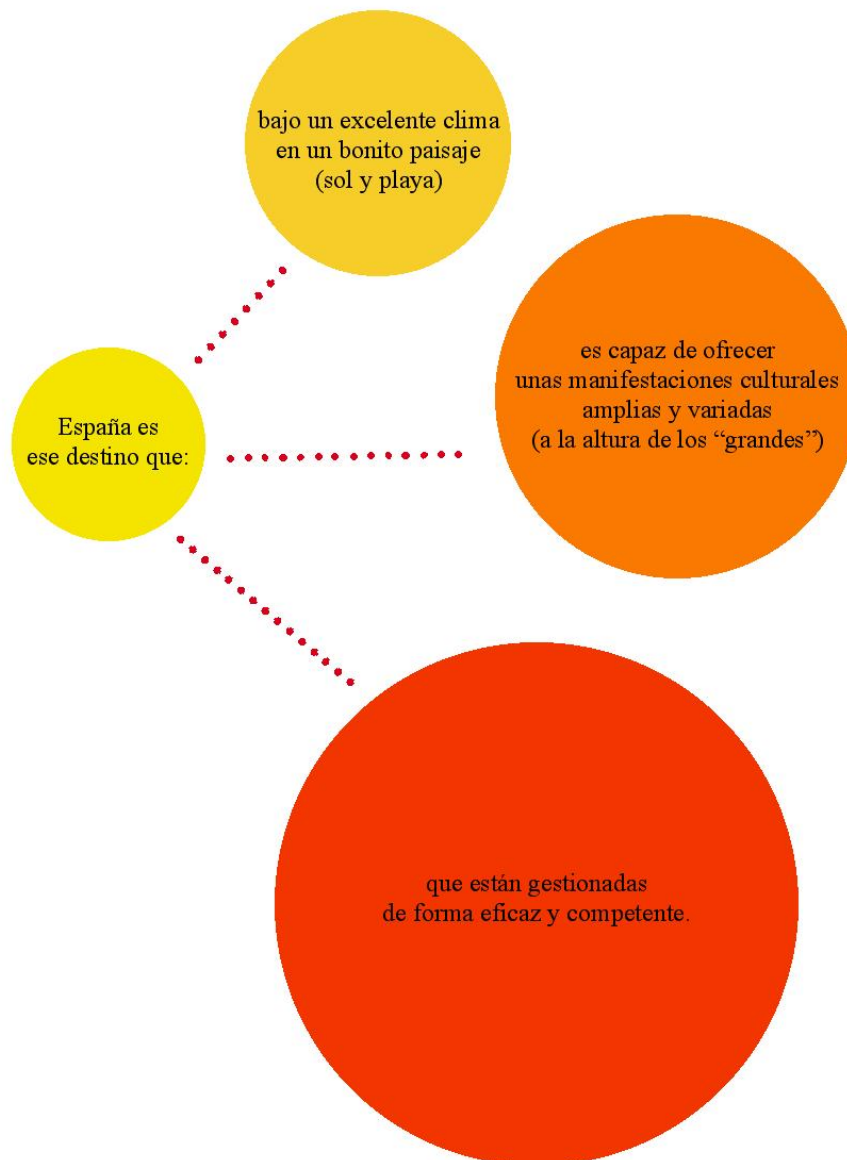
bajo un excelente clima
en un bonito paisaje
(sol y playa)

España es
ese destino que:

es capaz de ofrecer
unas manifestaciones culturales
amplias y variadas
(a la altura de los "grandes")

que están gestionadas
de forma eficaz y competente.